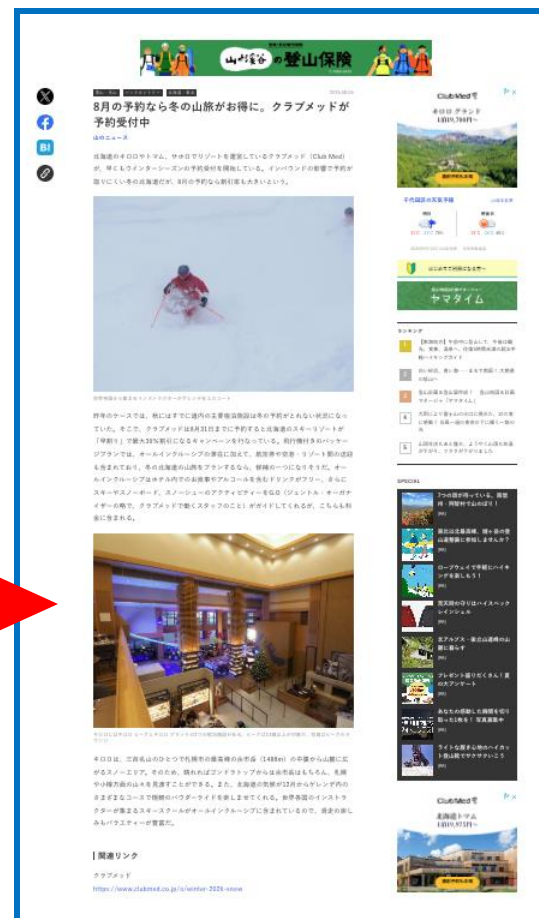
山と溪谷 の登山保険

8月の予約なら冬の山旅がお得に。クラブメッドが予約受付中

山のニュース

北海道のキロロやトマム、サホロでリゾートを運営しているクラブメッド（Club Med）が、早くもウインターシーズンの予約受付を開始している。インバウンドの影響で予約が取りにくい冬の北海道だが、8月の予約なら割引率も大きいという。

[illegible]

昨年のケースでは、既にはすでに道内の主要宿泊施設は冬の予約がとれない状況になっていた。そこで、クラブメッドは8月31日までに予約すると北海道のスキーリゾートが「早割り」で最大30%割引になるキャンペーンを行なっている。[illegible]

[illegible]

キロロは、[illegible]

| 関連リンク

クラブメッド
https://www.clubmed.co.jp/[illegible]

Club Med
キロロ グランド

ランキング

SPECIAL

Club Med
北海道トマム